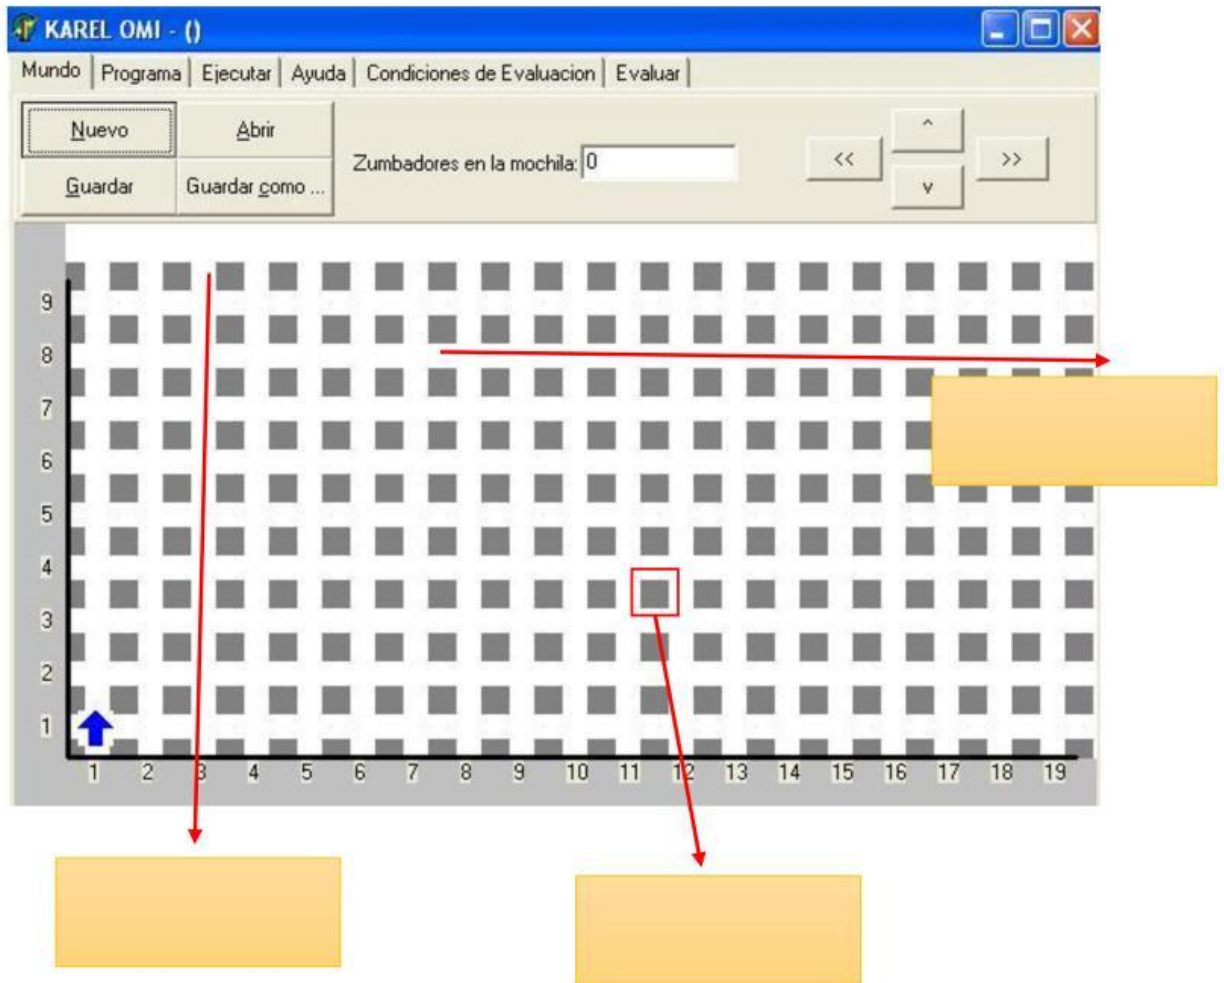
KAREL OMI - ()

Mundo | Programa | Ejecutar | Ayuda | Condiciones de Evaluacion | Evaluar

Nuevo
Abrir
Guardar
Guardar como ...

Zumbadores en la mochila: 0

^
<<
>>
v

9
8
7
6
5
4
3
2
1

1 2 3 4 5 6 7 8 9 10 11 12 13 14 15 16 17 18 19